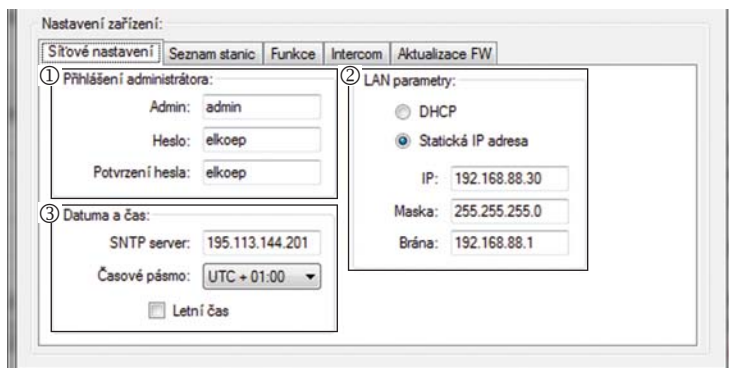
Nastavení zařízení:

Síťové nastavení | Seznam stanic | Funkce | Intercom | Aktualizace FW

① Přihlášení administrátora:

Admin: admin

Heslo: elkoep

Potvrzení hesla: elkoep

② LAN parametry:

DHCP

Statická IP adresa

IP: 192.168.88.30

Maska: 255.255.255.0

Brána: 192.168.88.1

③ Datuma a čas:

SNTP server: 195.113.144.201

Časové pásmo: UTC + 01:00

Letní čas